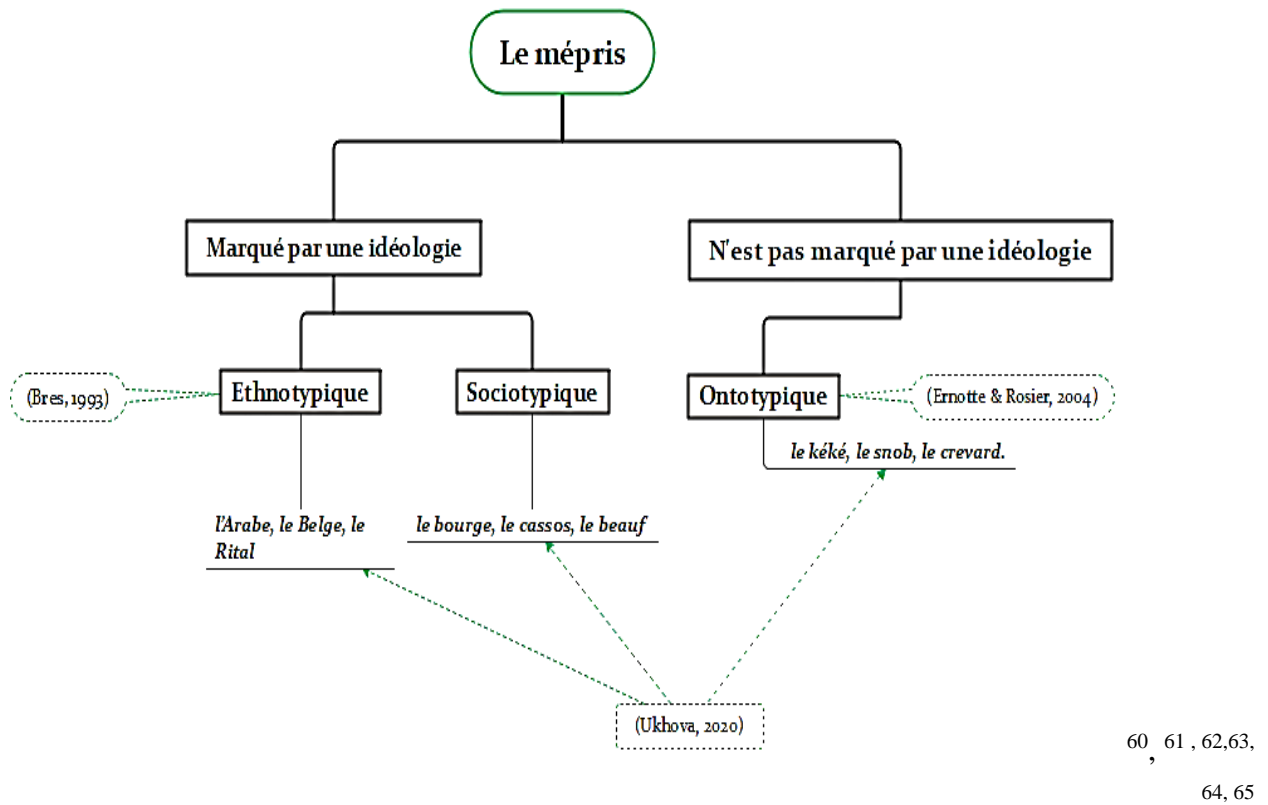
Le mépris

Marqué par une idéologie

N'est pas marqué par une idéologie

(Bres, 1993)

Ethnotypique

Sociotypique

Ontotypique

(Ernotte & Rosier, 2004)

le kéké, le snob, le crevard.

l'Arabe, le Belge, le Rital

le bourge, le cassos, le beauf

(Ukhova, 2020)

60, 61 , 62,63, 64, 65